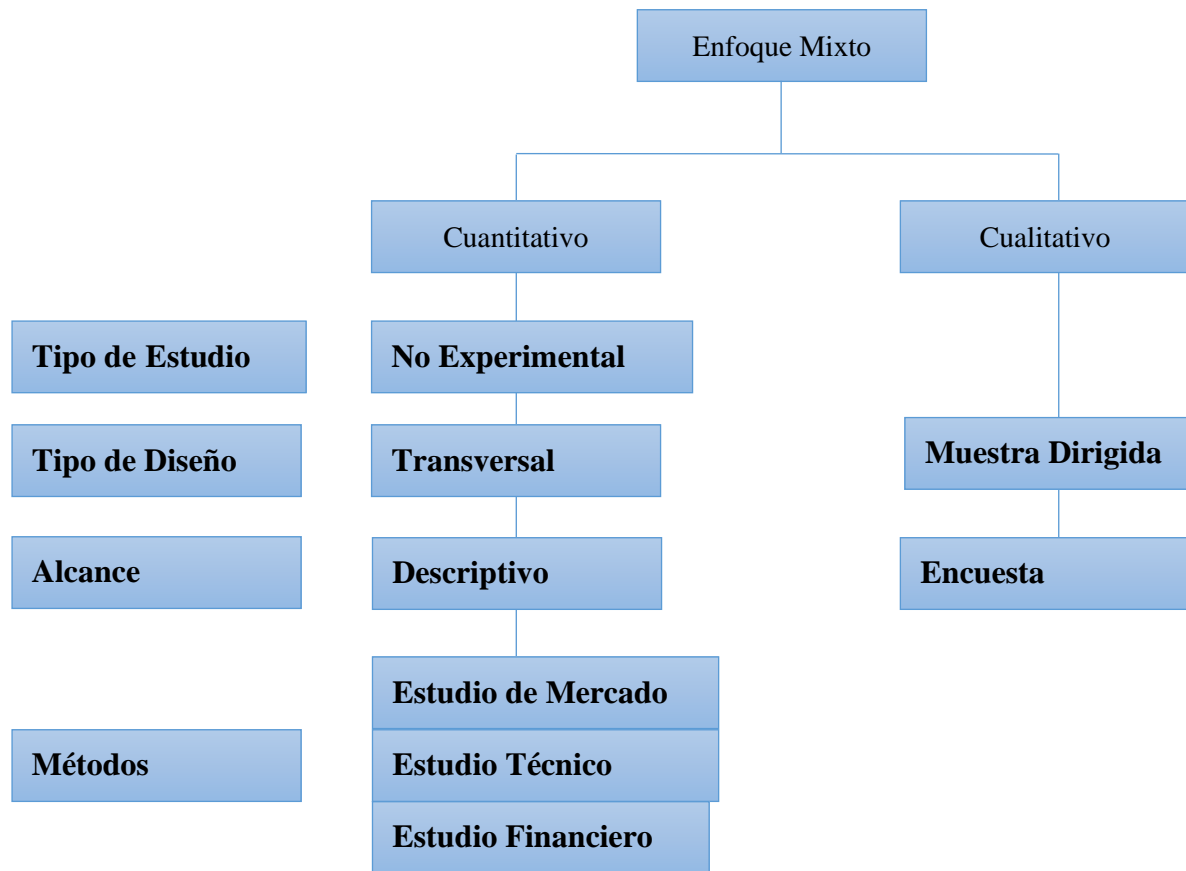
Enfoque Mixto

Cuantitativo

Cualitativo

Tipo de Estudio

No Experimental

Tipo de Diseño

Transversal

Muestra Dirigida

Alcance

Descriptivo

Encuesta

Estudio de Mercado

Métodos

Estudio Técnico

Estudio Financiero